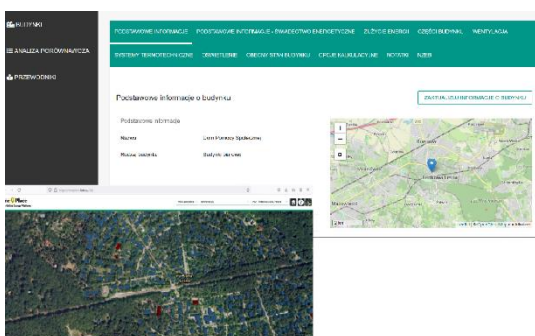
BUDYNKI
ANALIZA PORÓWNAWCZA
PRZEWODNIKI

PODSTAWOWE INFORMACJE
PODSTAWOWE INFORMACJE - ŚWIADECTWO ENERGETYCZNE
ZUŻYCIE ENERGII
CZĘŚCI BUDYNKU
WENTYLACJA
SYSTEMY TECHNICZNE
OTWORY
OBECNY STAN BUDYNKU
OPCJE KALKULACYJNE
NOTATKI
NZEB

Podstawowe informacje o budynku

ZAKTUALIZUJ INFORMACJE O BUDYNKU

Podstawowe informacje

Nazwa
Dom Pomocy Społecznej

Rodzaj budynku
Budynek zamieszkania

+
−

Leaflet